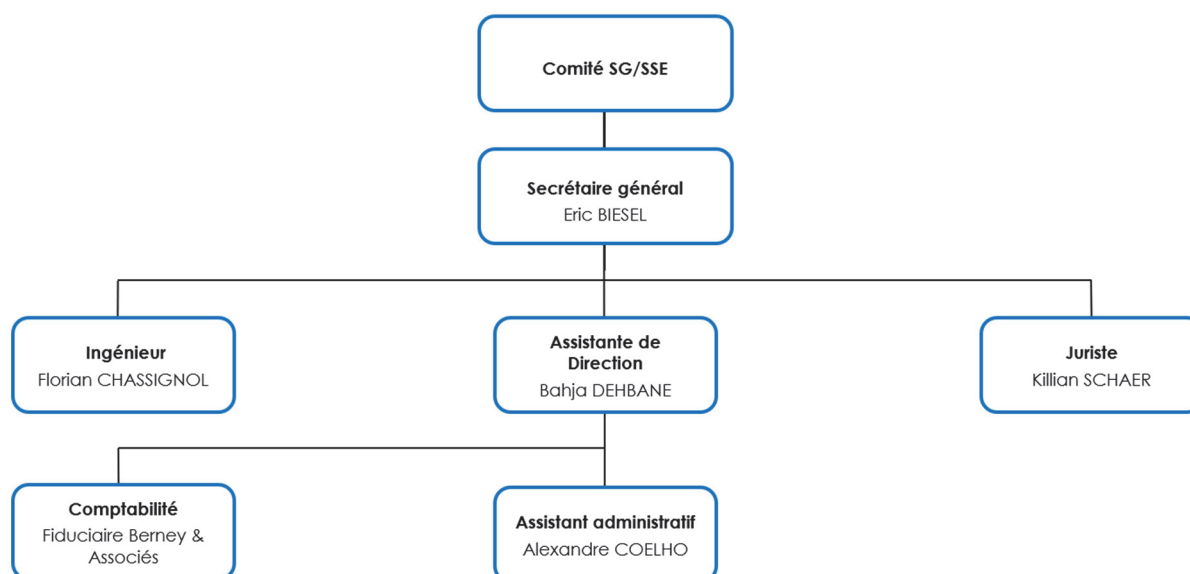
Comité SG/SSE

Secrétaire général
Eric BIESEL

Ingénieur
Florian CHASSIGNOL

Assistante de Direction
Bahja DEHBANE

Juriste
Killian SCHAER

Comptabilité
Fiduciaire Berney & Associés

Assistant administratif
Alexandre COELHO